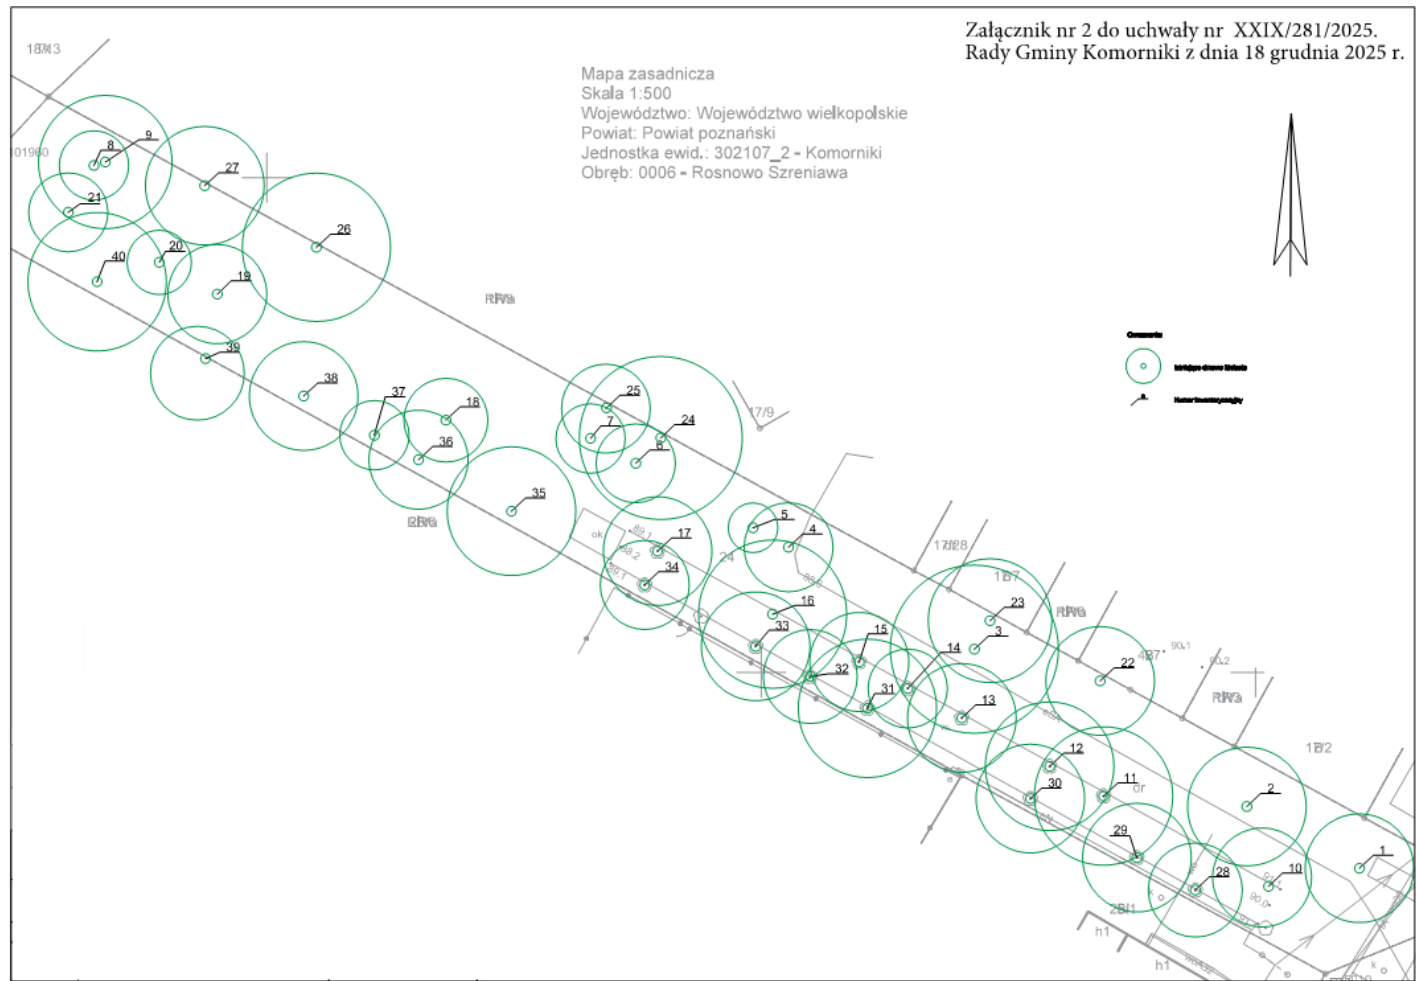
Załącznik nr 2 do uchwały nr XXIX/281/2025.
Rady Gminy Komorniki z dnia 18 grudnia 2025 r.

Mapa zasadnicza
Skala 1:500
Województwo: Województwo wielkopolskie
Powiat: Powiat poznański
Jednostka ewid.: 302107_2 - Komorniki
Obręb: 0006 - Rosnowo Szreniawa

18/13
101960
8
9
27
21
26
20
40
19
39
38
37
18
36
35
25
7
24
6
17/9
5
4
17
34
16
33
15
32
14
31
3
23
17/28
13
22
12
11
30
29
28
2
10
1
h1
h1
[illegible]
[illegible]
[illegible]
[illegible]